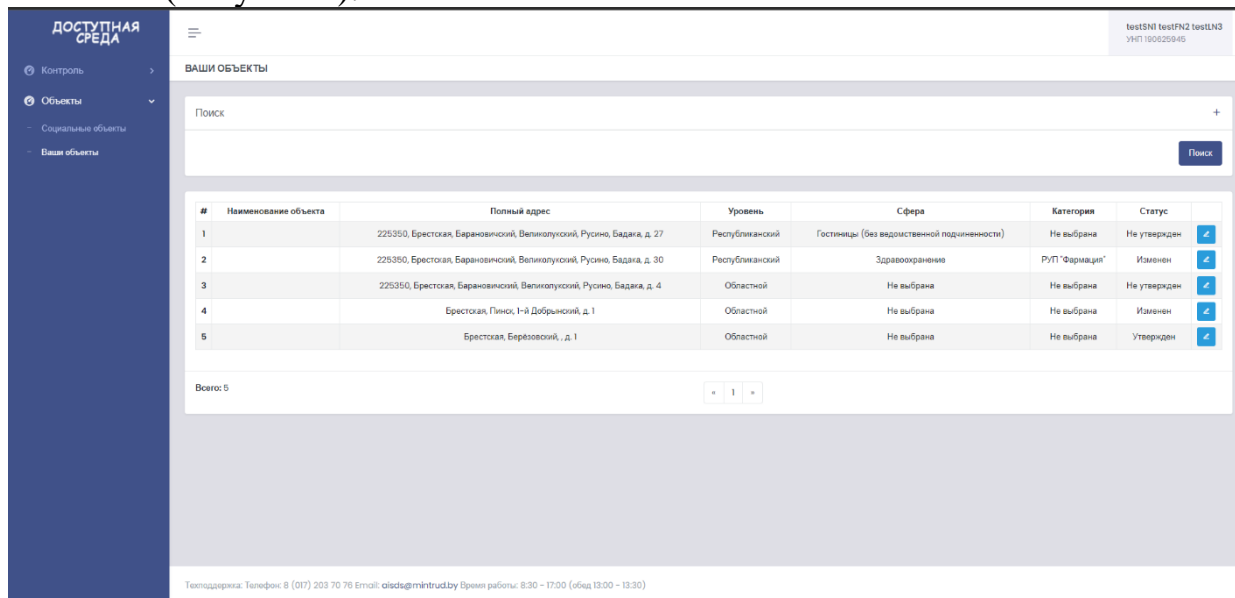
ДОСТУПНАЯ СРЕДА

Контроль

Объекты

Социальные объекты

Ваши объекты

testSN1 testFN2 testLN3
УНП 190625946

ВАШИ ОБЪЕКТЫ

Поиск

+

Поиск

| # | Наименование объекта | Полный адрес | Уровень | Сфера | Категория | Статус |
|---|---|---|---|---|---|---|
| 1 | | 225350, Брестская, Барановичский, Великолукский, Русино, Бадака, д. 27 | Республиканский | Гостиницы (без ведомственной подчиненности) | Не выбрана | Не утвержден |
| 2 | | 225350, Брестская, Барановичский, Великолукский, Русино, Бадака, д. 30 | Республиканский | Здравоохранение | РУП "Фармация" | Изменен |
| 3 | | 225350, Брестская, Барановичский, Великолукский, Русино, Бадака, д. 4 | Областной | Не выбрана | Не выбрана | Не утвержден |
| 4 | | Брестская, Пинск, 1-й Добрынский, д. 1 | Областной | Не выбрана | Не выбрана | Изменен |
| 5 | | Брестская, Берёзовский, , д. 1 | Областной | Не выбрана | Не выбрана | Утвержден |

Всего: 5

« 1 »

Техподдержка: Телефон: 8 (017) 203 70 76 Email: oisds@mintrud.by Время работы: 8:30 - 17:00 (обед 13:00 - 13:30)